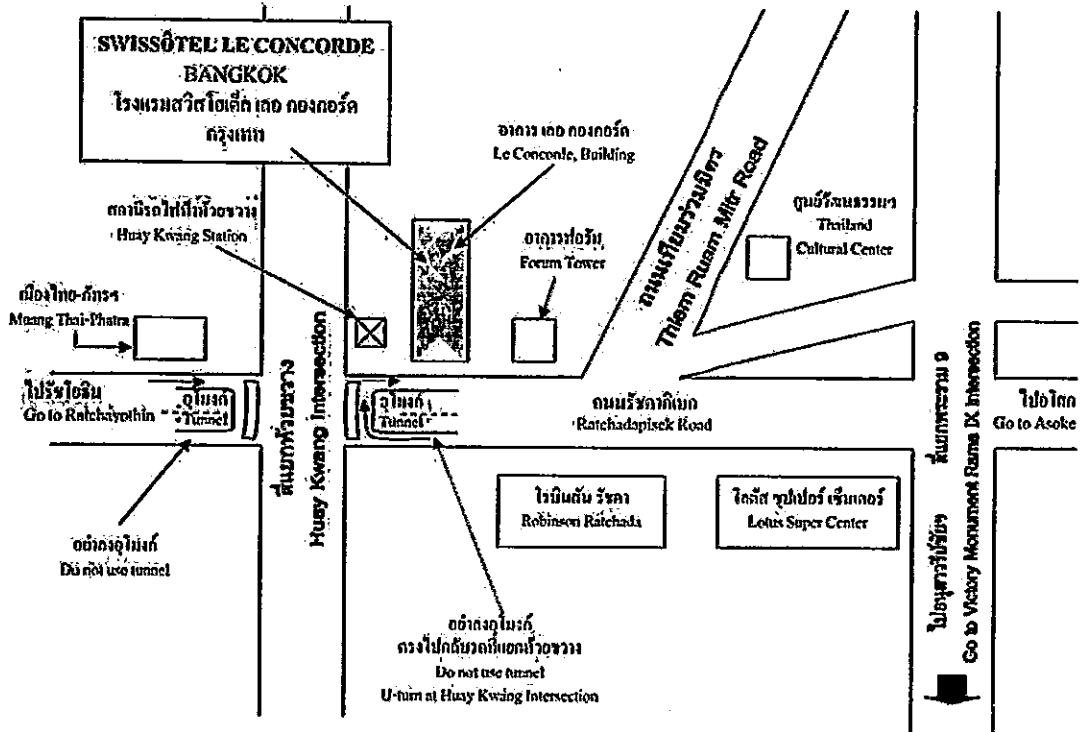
SWISSÔTEL LE CONCORDE BANGKOK
โรงแรมสวิสโซเท็ล เลอ คองคอร์ด กรุงเทพ

อาคาร เลอ คองคอร์ด
Le Concorde Building

สถานีรถไฟฟ้าห้วยขวาง
Huay Kwang Station

อาคารฟอรั่ม
Forum Tower

ถนนเทียมร่วมมิตร
Thiem Ruam Mitr Road

ศูนย์วัฒนธรรมฯ
Thailand Cultural Center

เมืองไทย-ภัทร
Muang Thai-Phatra

ไปรัชโยธิน
Go to Ratchayothin

อุโมงค์
Tunnel

สี่แยกห้วยขวาง
Huay Kwang Intersection

อุโมงค์
Tunnel

ถนนรัชดาภิเษก
Ratchadapisek Road

สี่แยกพระราม 9
Go to Victory Monument Rama IX Intersection

ไปอโศก
Go to Asoke

โรบินสัน รัชดา
Robinson Ratchada

โลตัส ซุปเปอร์ เซ็นเตอร์
Lotus Super Center

อย่าลงอุโมงค์
Do not use tunnel

อย่าลงอุโมงค์
กรุณาไปกลับรถที่แยกห้วยขวาง
Do not use tunnel
U-turn at Huay Kwang Intersection

ไปอนุสาวรีย์ชัยฯ